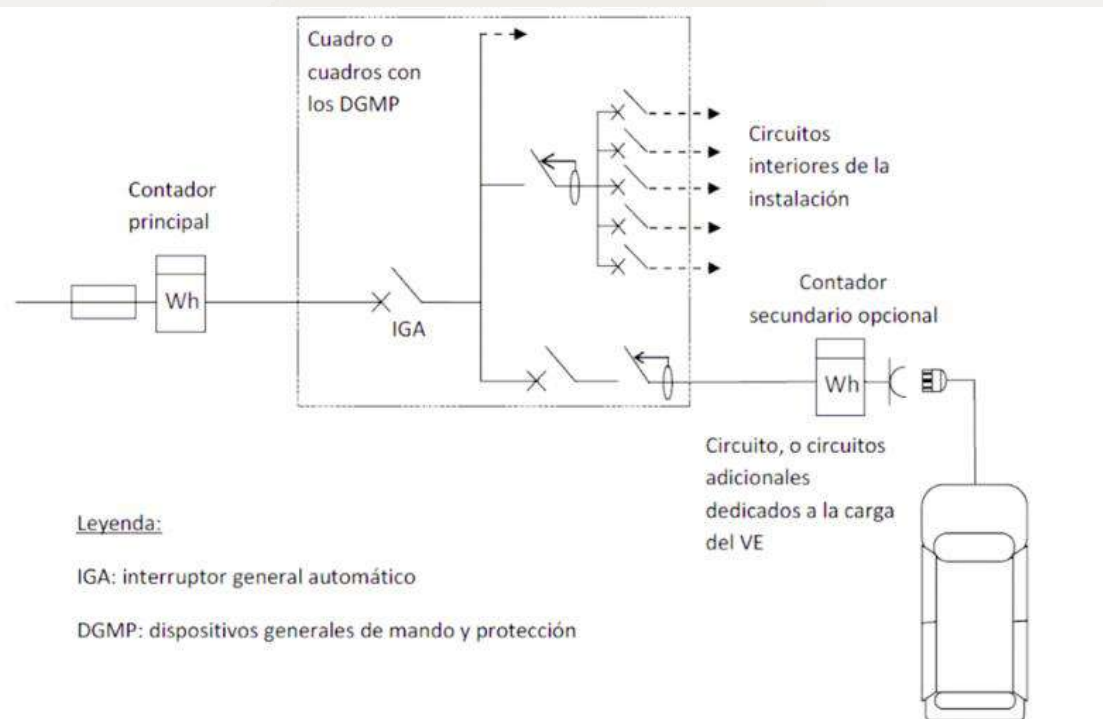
Cuadro o cuadros con los DGMP

Circuitos interiores de la instalación

Contador principal

Wh

IGA

Contador secundario opcional

Wh

Circuito, o circuitos adicionales dedicados a la carga del VE

Leyenda:

IGA: interruptor general automático

DGMP: dispositivos generales de mando y protección